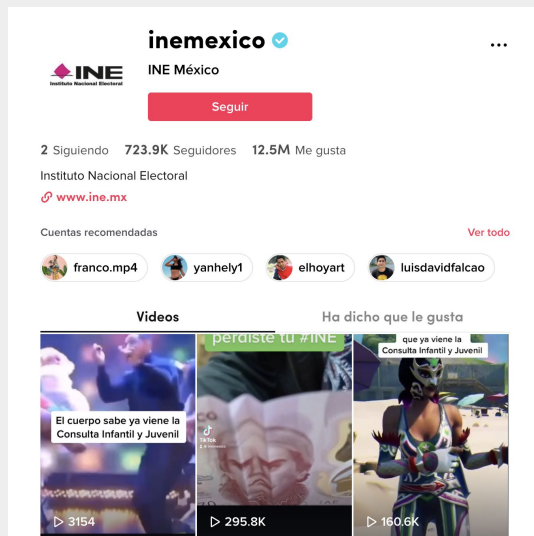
INE
Instituto Nacional Electoral

inemexico

INE México

Seguir

...

2 Siguiendo 723.9K Seguidores 12.5M Me gusta

Instituto Nacional Electoral

www.ine.mx

Cuentas recomendadas

Ver todo

franco.mp4

yanhely1

elhoyart

luisdavidfalcao

Videos

Ha dicho que le gusta

El cuerpo sabe ya viene la Consulta Infantil y Juvenil

3154

perdiste tu #INE

TikTok

295.8K

que ya viene la Consulta Infantil y Juvenil

160.6K